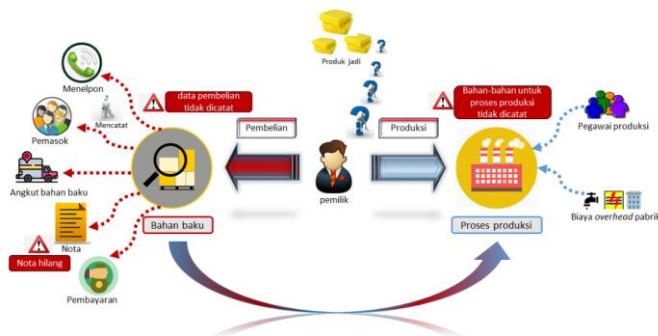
Produk jadi

Menelpon

data pembelian tidak dicatat

Bahan-bahan untuk proses produksi tidak dicatat

Mencatat

Pemasok

Pembelian

Produksi

Pegawai produksi

Angkut bahan baku

pemilik

Nota

Bahan baku

Proses produksi

Biaya *overhead* pabrik

Nota hilang

Pembayaran